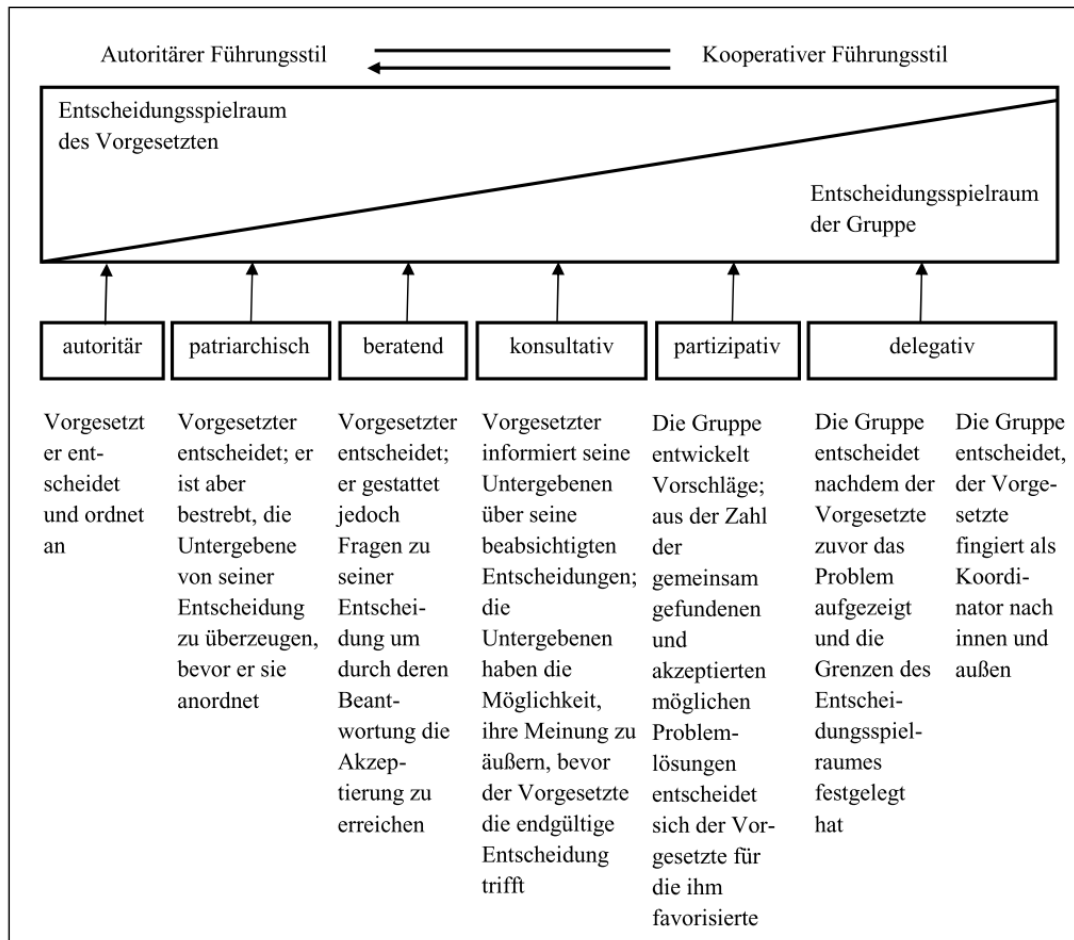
Autoritärer Führungsstil

Kooperativer Führungsstil

Entscheidungsspielraum des Vorgesetzten

Entscheidungsspielraum der Gruppe

autoritär

patriarchisch

beratend

konsultativ

partizipativ

delegativ

Vorgesetzt er entscheidet und ordnet an

Vorgesetzter entscheidet; er ist aber bestrebt, die Untergebene von seiner Entscheidung zu überzeugen, bevor er sie anordnet

Vorgesetzter entscheidet; er gestattet jedoch Fragen zu seiner Entscheidung um durch deren Beantwortung die Akzeptierung zu erreichen

Vorgesetzter informiert seine Untergebenen über seine beabsichtigten Entscheidungen; die Untergebenen haben die Möglichkeit, ihre Meinung zu äußern, bevor der Vorgesetzte die endgültige Entscheidung trifft

Die Gruppe entwickelt Vorschläge; aus der Zahl der gemeinsam gefundenen und akzeptierten möglichen Problemlösungen entscheidet sich der Vorgesetzte für die ihm favorisierte

Die Gruppe entscheidet nachdem der Vorgesetzte zuvor das Problem aufgezeigt und die Grenzen des Entscheidungsspielraumes festgelegt hat

Die Gruppe entscheidet, der Vorgesetzte fingiert als Koordinator nach innen und außen